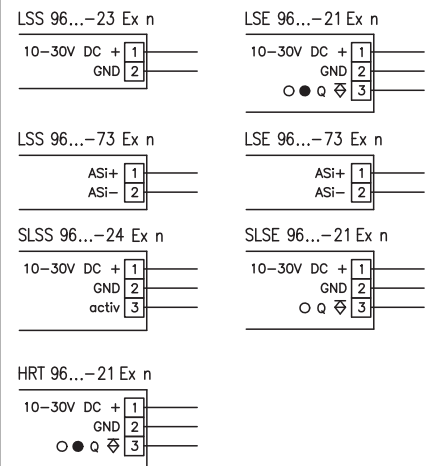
LSS 96...–23 Ex n

10–30V DC + 1
GND 2

LSE 96...–21 Ex n

10–30V DC + 1
GND 2
○ ● Q ⇳ 3

LSS 96...–73 Ex n

ASi+ 1
ASi– 2

LSE 96...–73 Ex n

ASi+ 1
ASi– 2

SLSS 96...–24 Ex n

10–30V DC + 1
GND 2
activ 3

SLSE 96...–21 Ex n

10–30V DC + 1
GND 2
○ Q ⇳ 3

HRT 96...–21 Ex n

10–30V DC + 1
GND 2
○ ● Q ⇳ 3